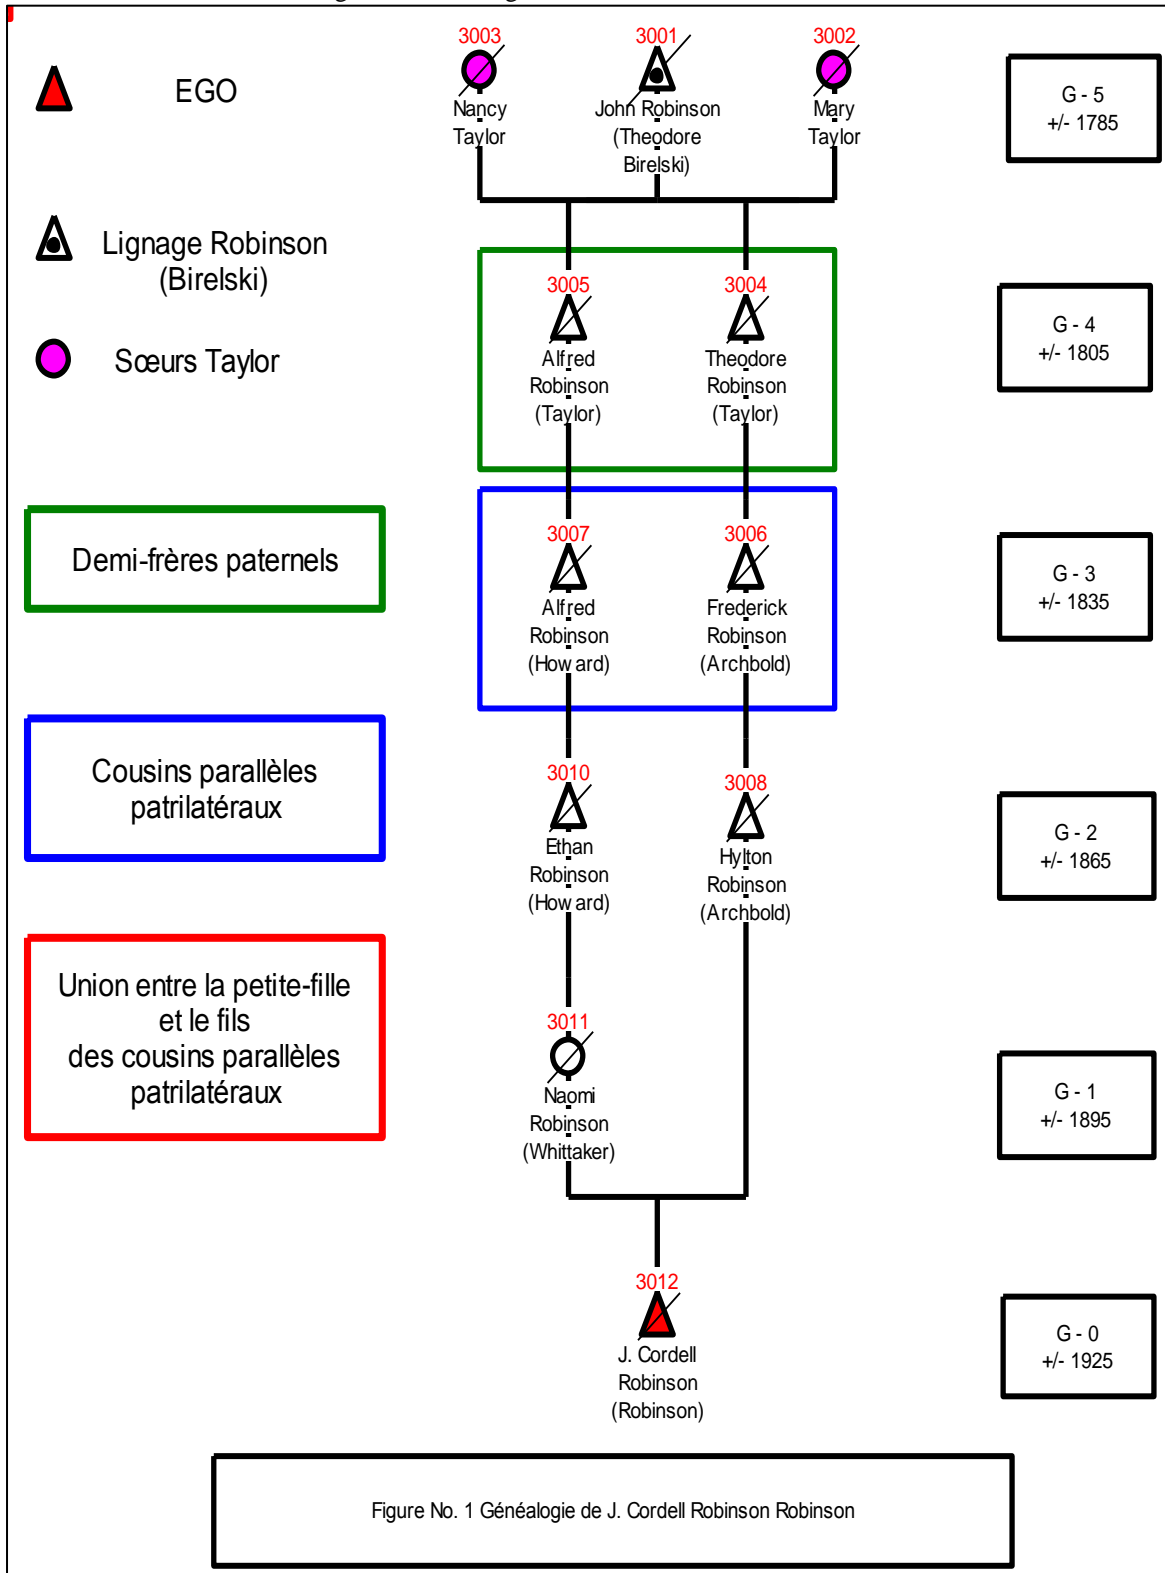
EGO

Lignage Robinson (Birelski)

Sœurs Taylor

Demi-frères paternels

Cousins parallèles patrilatéraux

Union entre la petite-fille et le fils des cousins parallèles patrilatéraux

3003
Nancy Taylor

3001
John Robinson (Theodore Birelski)

3002
Mary Taylor

G - 5
+/- 1785

3005
Alfred Robinson (Taylor)

3004
Theodore Robinson (Taylor)

G - 4
+/- 1805

3007
Alfred Robinson (Howard)

3006
Frederick Robinson (Archbold)

G - 3
+/- 1835

3010
Ethan Robinson (Howard)

3008
Hylton Robinson (Archbold)

G - 2
+/- 1865

3011
Naomi Robinson (Whittaker)

G - 1
+/- 1895

3012
J. Cordell Robinson (Robinson)

G - 0
+/- 1925

Figure No. 1 Généalogie de J. Cordell Robinson Robinson